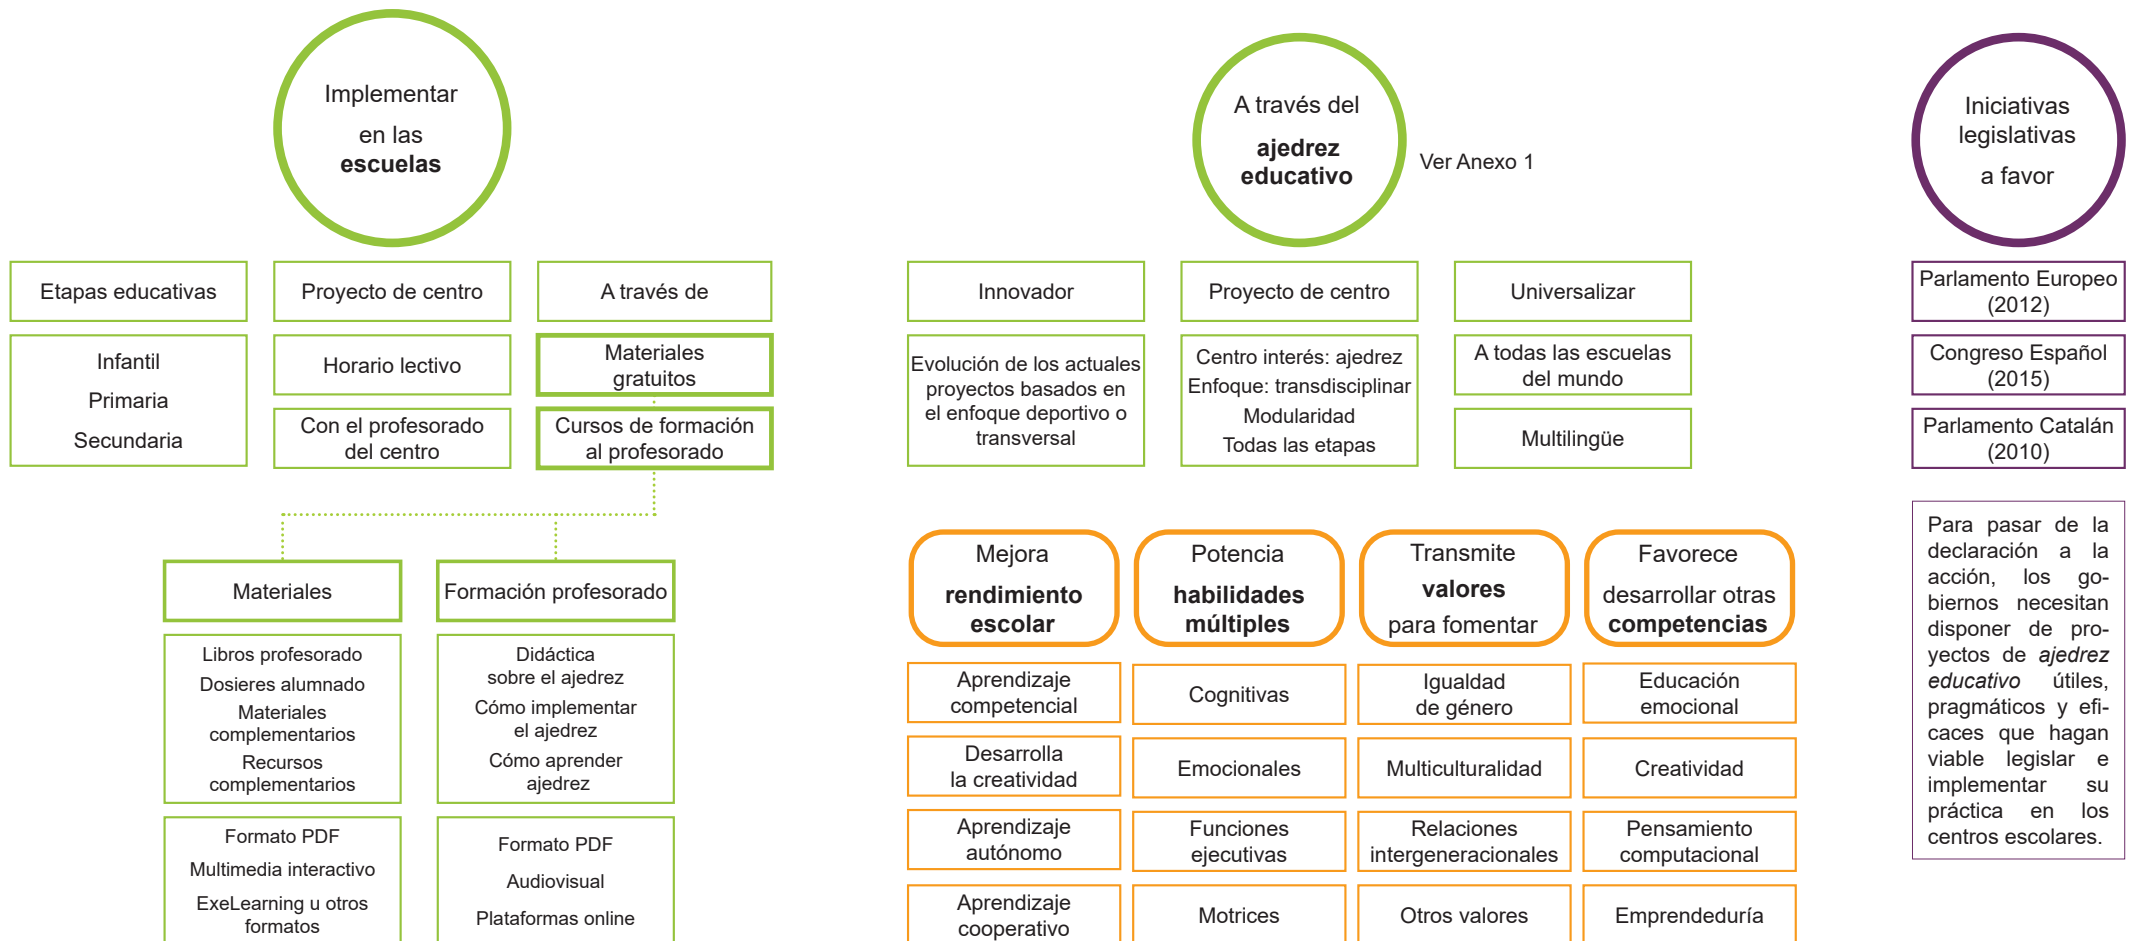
Implementar en las **escuelas**

Etapas educativas

Infantil
Primaria
Secundaria

Proyecto de centro

Horario lectivo

Con el profesorado del centro

A través de

Materiales gratuitos

Cursos de formación al profesorado

Materiales

Libros profesorado
Dosieres alumnado
Materiales complementarios
Recursos complementarios

Formato PDF
Multimedia interactivo
ExeLearning u otros formatos

Formación profesorado

Didáctica sobre el ajedrez
Cómo implementar el ajedrez
Cómo aprender ajedrez

Formato PDF
Audiovisual
Plataformas online

A través del **ajedrez educativo**

Ver Anexo 1

Innovador

Evolución de los actuales proyectos basados en el enfoque deportivo o transversal

Proyecto de centro

Centro interés: ajedrez
Enfoque: transdisciplinar
Modularidad
Todas las etapas

Universalizar

A todas las escuelas del mundo

Multilingüe

Mejora **rendimiento escolar**

Aprendizaje competencial

Desarrolla la creatividad

Aprendizaje autónomo

Aprendizaje cooperativo

Potencia **habilidades múltiples**

Cognitivas

Emocionales

Funciones ejecutivas

Motrices

Transmite **valores** para fomentar

Igualdad de género

Multiculturalidad

Relaciones intergeneracionales

Otros valores

Favorece desarrollar otras **competencias**

Educación emocional

Creatividad

Pensamiento computacional

Emprendeduría

Iniciativas legislativas a favor

Parlamento Europeo (2012)

Congreso Español (2015)

Parlamento Catalán (2010)

Para pasar de la declaración a la acción, los gobiernos necesitan disponer de proyectos de *ajedrez educativo* útiles, pragmáticos y eficaces que hagan viable legislar e implementar su práctica en los centros escolares.